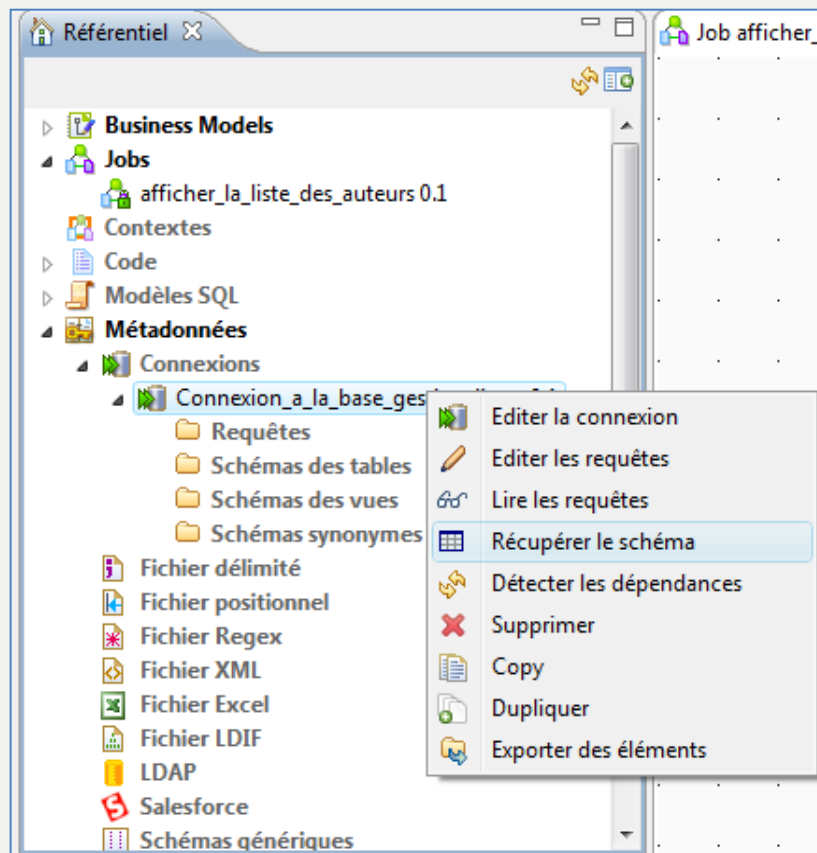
Référentiel

Job afficher_

Business Models
Jobs
afficher_la_liste_des_auteurs 0.1
Contextes
Code
Modèles SQL
Métadonnées
Connexions
Connexion_a_la_base_ges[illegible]
Requêtes
Schémas des tables
Schémas des vues
Schémas synonymes
Fichier délimité
Fichier positionnel
Fichier Regex
Fichier XML
Fichier Excel
Fichier LDIF
LDAP
Salesforce
Schémas génériques

Editer la connexion
Editer les requêtes
Lire les requêtes
Récupérer le schéma
Détecter les dépendances
Supprimer
Copy
Dupliquer
Exporter des éléments